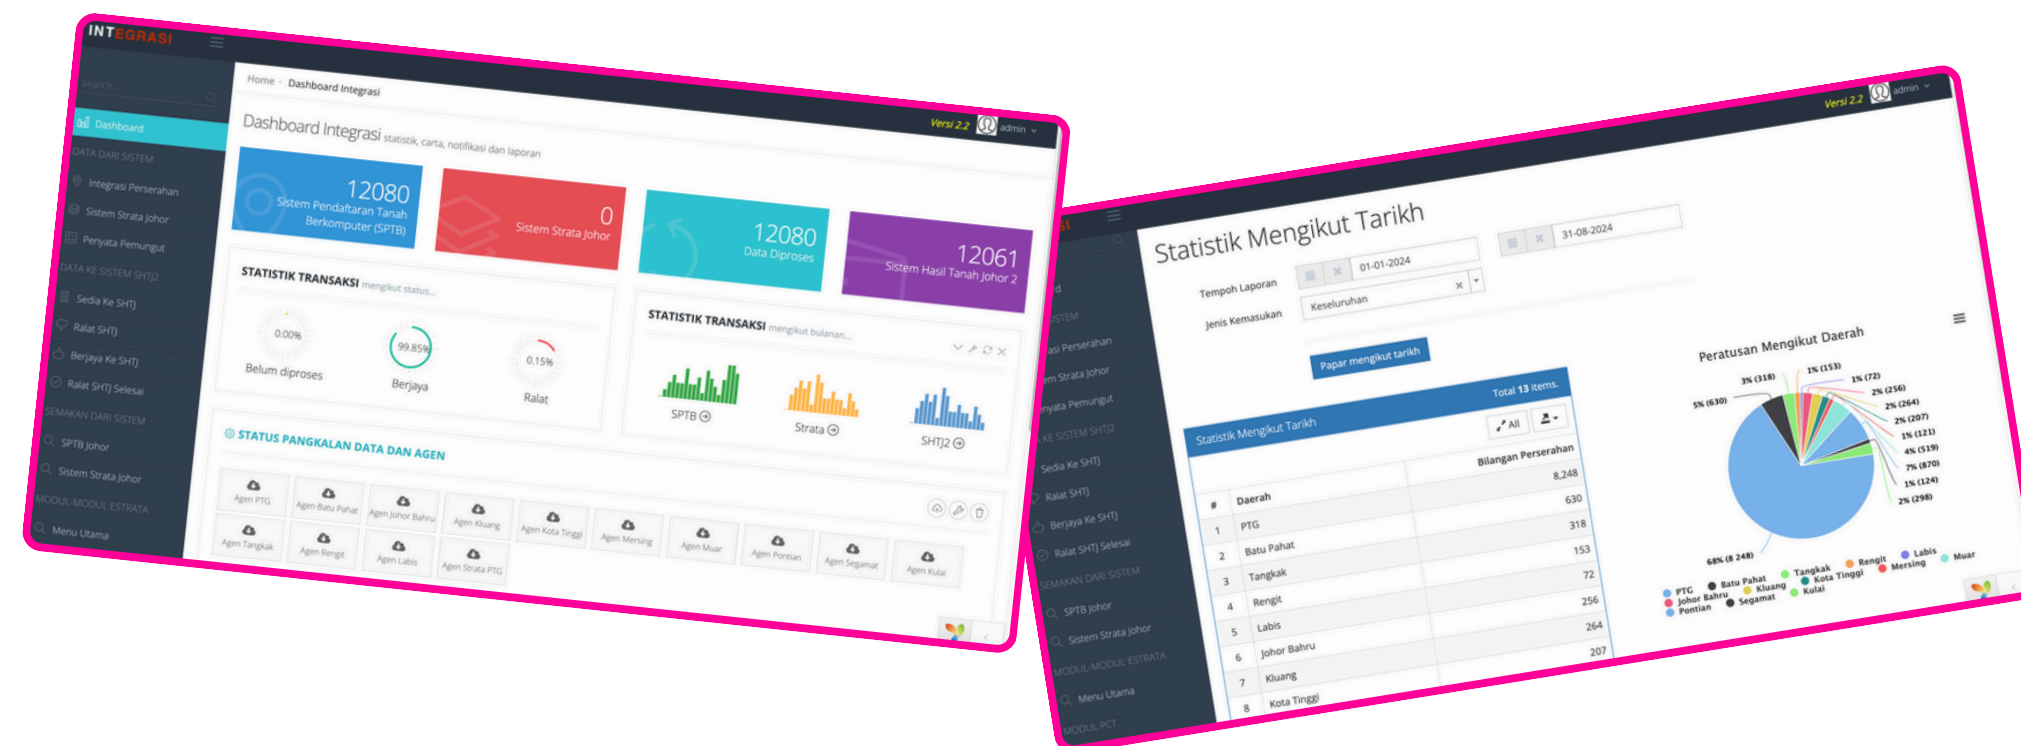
INTEGRASI

Search...

Dashboard
DATA DARI SISTEM
Integrasi Perserahan
Sistem Strata Johor
Penyata Pemungut
DATA KE SISTEM SHTJ2
Sedia Ke SHTJ
Ralat SHTJ
Berjaya Ke SHTJ
Ralat SHTJ Selesai
SEMAKAN DARI SISTEM
SPTB Johor
Sistem Strata Johor
MODUL-MODUL ESTRATA
Menu Utama

Home › Dashboard Integrasi

Versi 2.2 admin

Dashboard Integrasi statistik, carta, notifikasi dan laporan

12080
Sistem Pendaftaran Tanah Berkomputer (SPTB)

0
Sistem Strata Johor

12080
Data Diproses

12061
Sistem Hasil Tanah Johor 2

STATISTIK TRANSAKSI mengikut status...

0.00%
Belum diproses

99.85%
Berjaya

0.15%
Ralat

STATISTIK TRANSAKSI mengikut bulanan...

SPTB
Strata
SHTJ2

STATUS PANGKALAN DATA DAN AGEN

Agen PTG
Agen Batu Pahat
Agen Johor Bahru
Agen Kluang
Agen Kota Tinggi
Agen Mersing
Agen Muar
Agen Pontian
Agen Segamat
Agen Kulai
Agen Tangkak
Agen Rengit
Agen Labis
Agen Strata PTG

Versi 2.2 admin

Statistik Mengikut Tarikh

Tempoh Laporan 01-01-2024 31-08-2024
Jenis Kemasukan Keseluruhan

Papar mengikut tarikh

Statistik Mengikut Tarikh
Total 13 items.
All

| # | Daerah | Bilangan Perserahan |
|---|---|---|
| | | 8,248 |
| 1 | PTG | 630 |
| 2 | Batu Pahat | 318 |
| 3 | Tangkak | 153 |
| 4 | Rengit | 72 |
| 5 | Labis | 256 |
| 6 | Johor Bahru | 264 |
| 7 | Kluang | 207 |
| 8 | Kota Tinggi | |

Peratusan Mengikut Daerah

3% (318)
1% (153)
1% (72)
5% (630)
2% (256)
2% (264)
2% (207)
1% (121)
4% (519)
7% (870)
1% (124)
2% (298)
68% (8 248)

PTG Batu Pahat Tangkak Rengit Labis Muar
Johor Bahru Kluang Kota Tinggi Mersing
Pontian Segamat Kulai

STEM
asi Perserahan
em Strata Johor
enyata Pemungut
KE SISTEM SHTJ2
Sedia Ke SHTJ
Ralat SHTJ
Berjaya Ke SHTJ
Ralat SHTJ Selesai
SEMAKAN DARI SISTEM
SPTB Johor
Sistem Strata Johor
MODUL-MODUL ESTRATA
Menu Utama
MODUL PCT